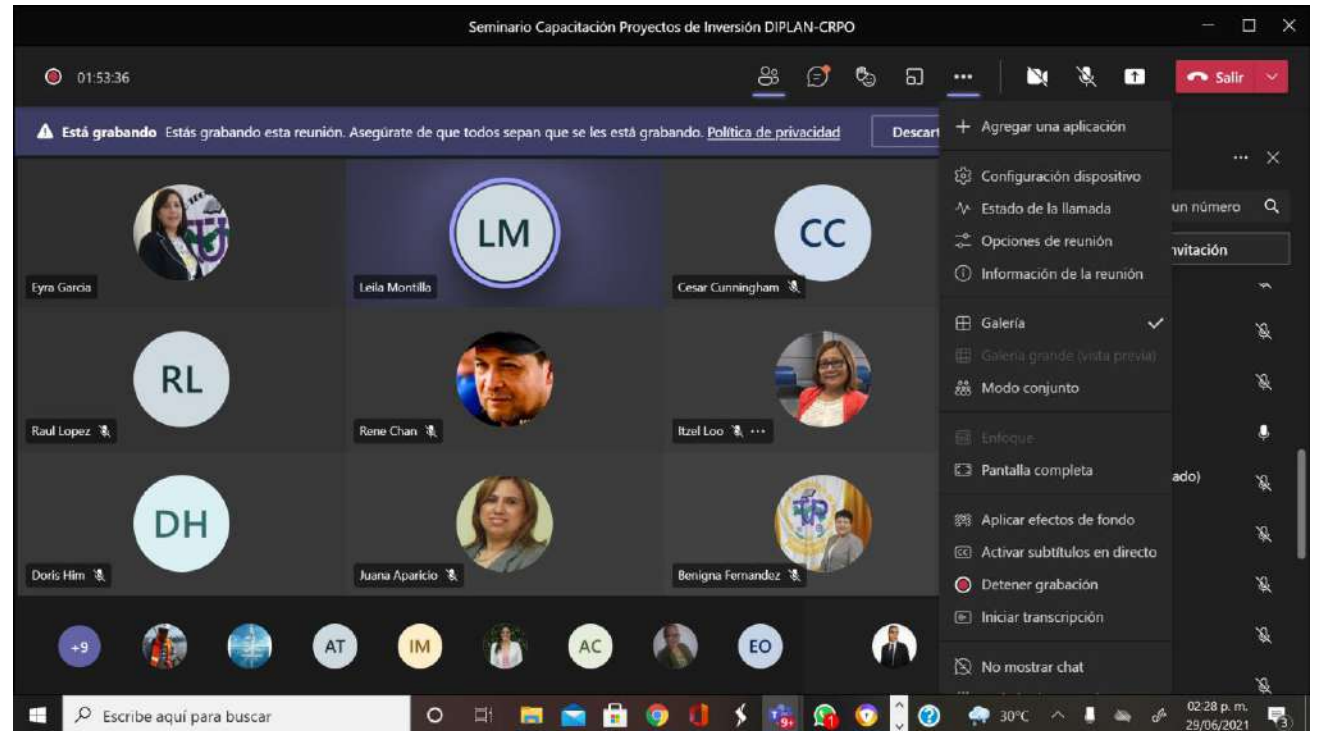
Seminario Capacitación Proyectos de Inversión DIPLAN-CRPO

01:53:36

Salir

Está grabando Estás grabando esta reunión. Asegúrate de que todos sepan que se les está grabando. Política de privacidad

Descart

+ Agregar una aplicación

Configuración dispositivo
Estado de la llamada
Opciones de reunión
Información de la reunión

Galería
Galería grande (vista previa)
Modo conjunto

Enfoque
Pantalla completa

Aplicar efectos de fondo
Activar subtítulos en directo
Detener grabación
Iniciar transcripción

No mostrar chat

un número
nvitación
ado)

LM
CC
RL
DH

Eyra Garcia
Leila Montilla
Cesar Cunningham
Raul Lopez
Rene Chan
Itzel Loo
Doris Him
Juana Aparicio
Benigna Fernandez

+9
AT
IM
AC
EO

Escribe aquí para buscar
30°C
02:28 p. m.
29/06/2021